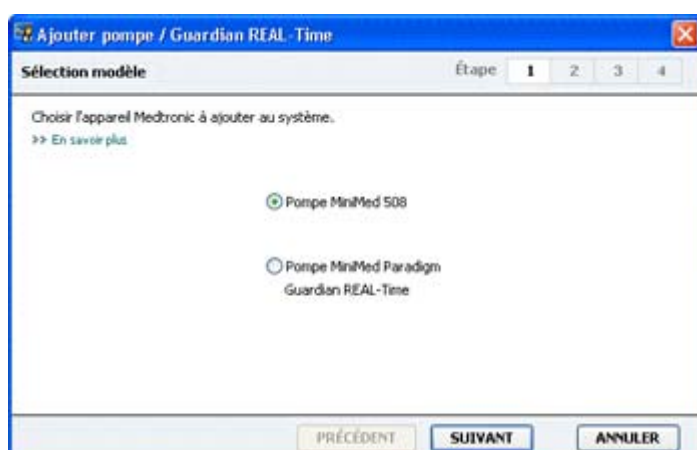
Ajouter pompe / Guardian REAL-Time

Sélection modèle

Étape 1 2 3 4

Choisir l'appareil Medtronic à ajouter au système.

>> En savoir plus

Pompe MiniMed 508

Pompe MiniMed Paradigm
Guardian REAL-Time

PRÉCÉDENT SUIVANT ANNULER